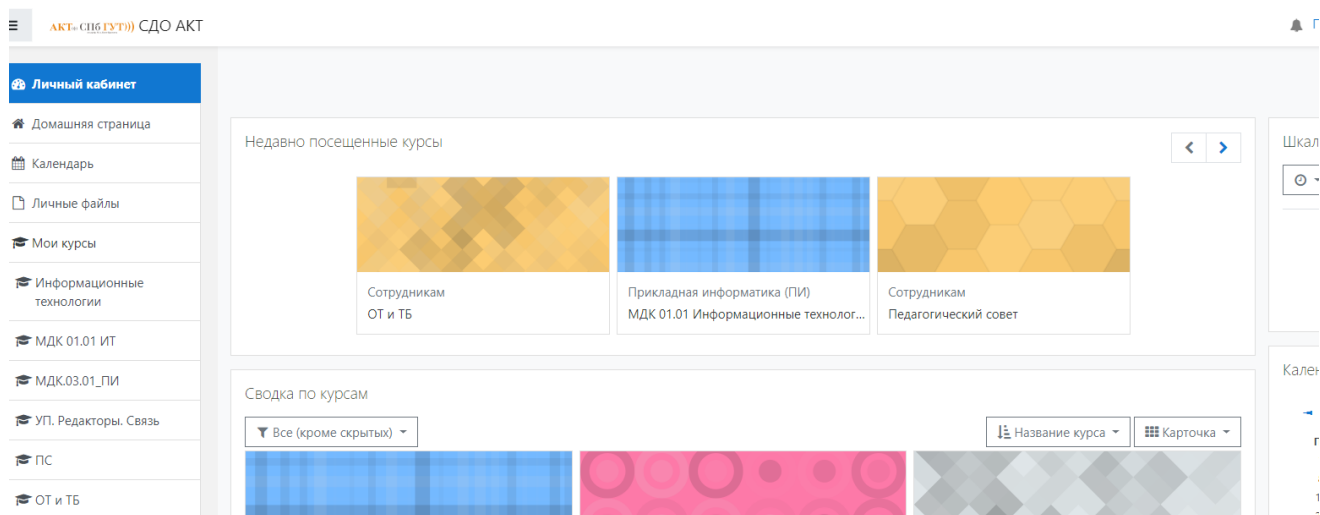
АКТ(ф) СПбГУТ))) СДО АКТ

Личный кабинет
Домашняя страница
Календарь
Личные файлы
Мои курсы
Информационные технологии
МДК 01.01 ИТ
МДК.03.01_ПИ
УП. Редакторы. Связь
ПС
ОТ и ТБ

Недавно посещенные курсы

Сотрудникам
ОТ и ТБ

Прикладная информатика (ПИ)
МДК 01.01 Информационные технолог...

Сотрудникам
Педагогический совет

Сводка по курсам

Все (кроме скрытых)
Название курса
Карточка

Шкал

Кален